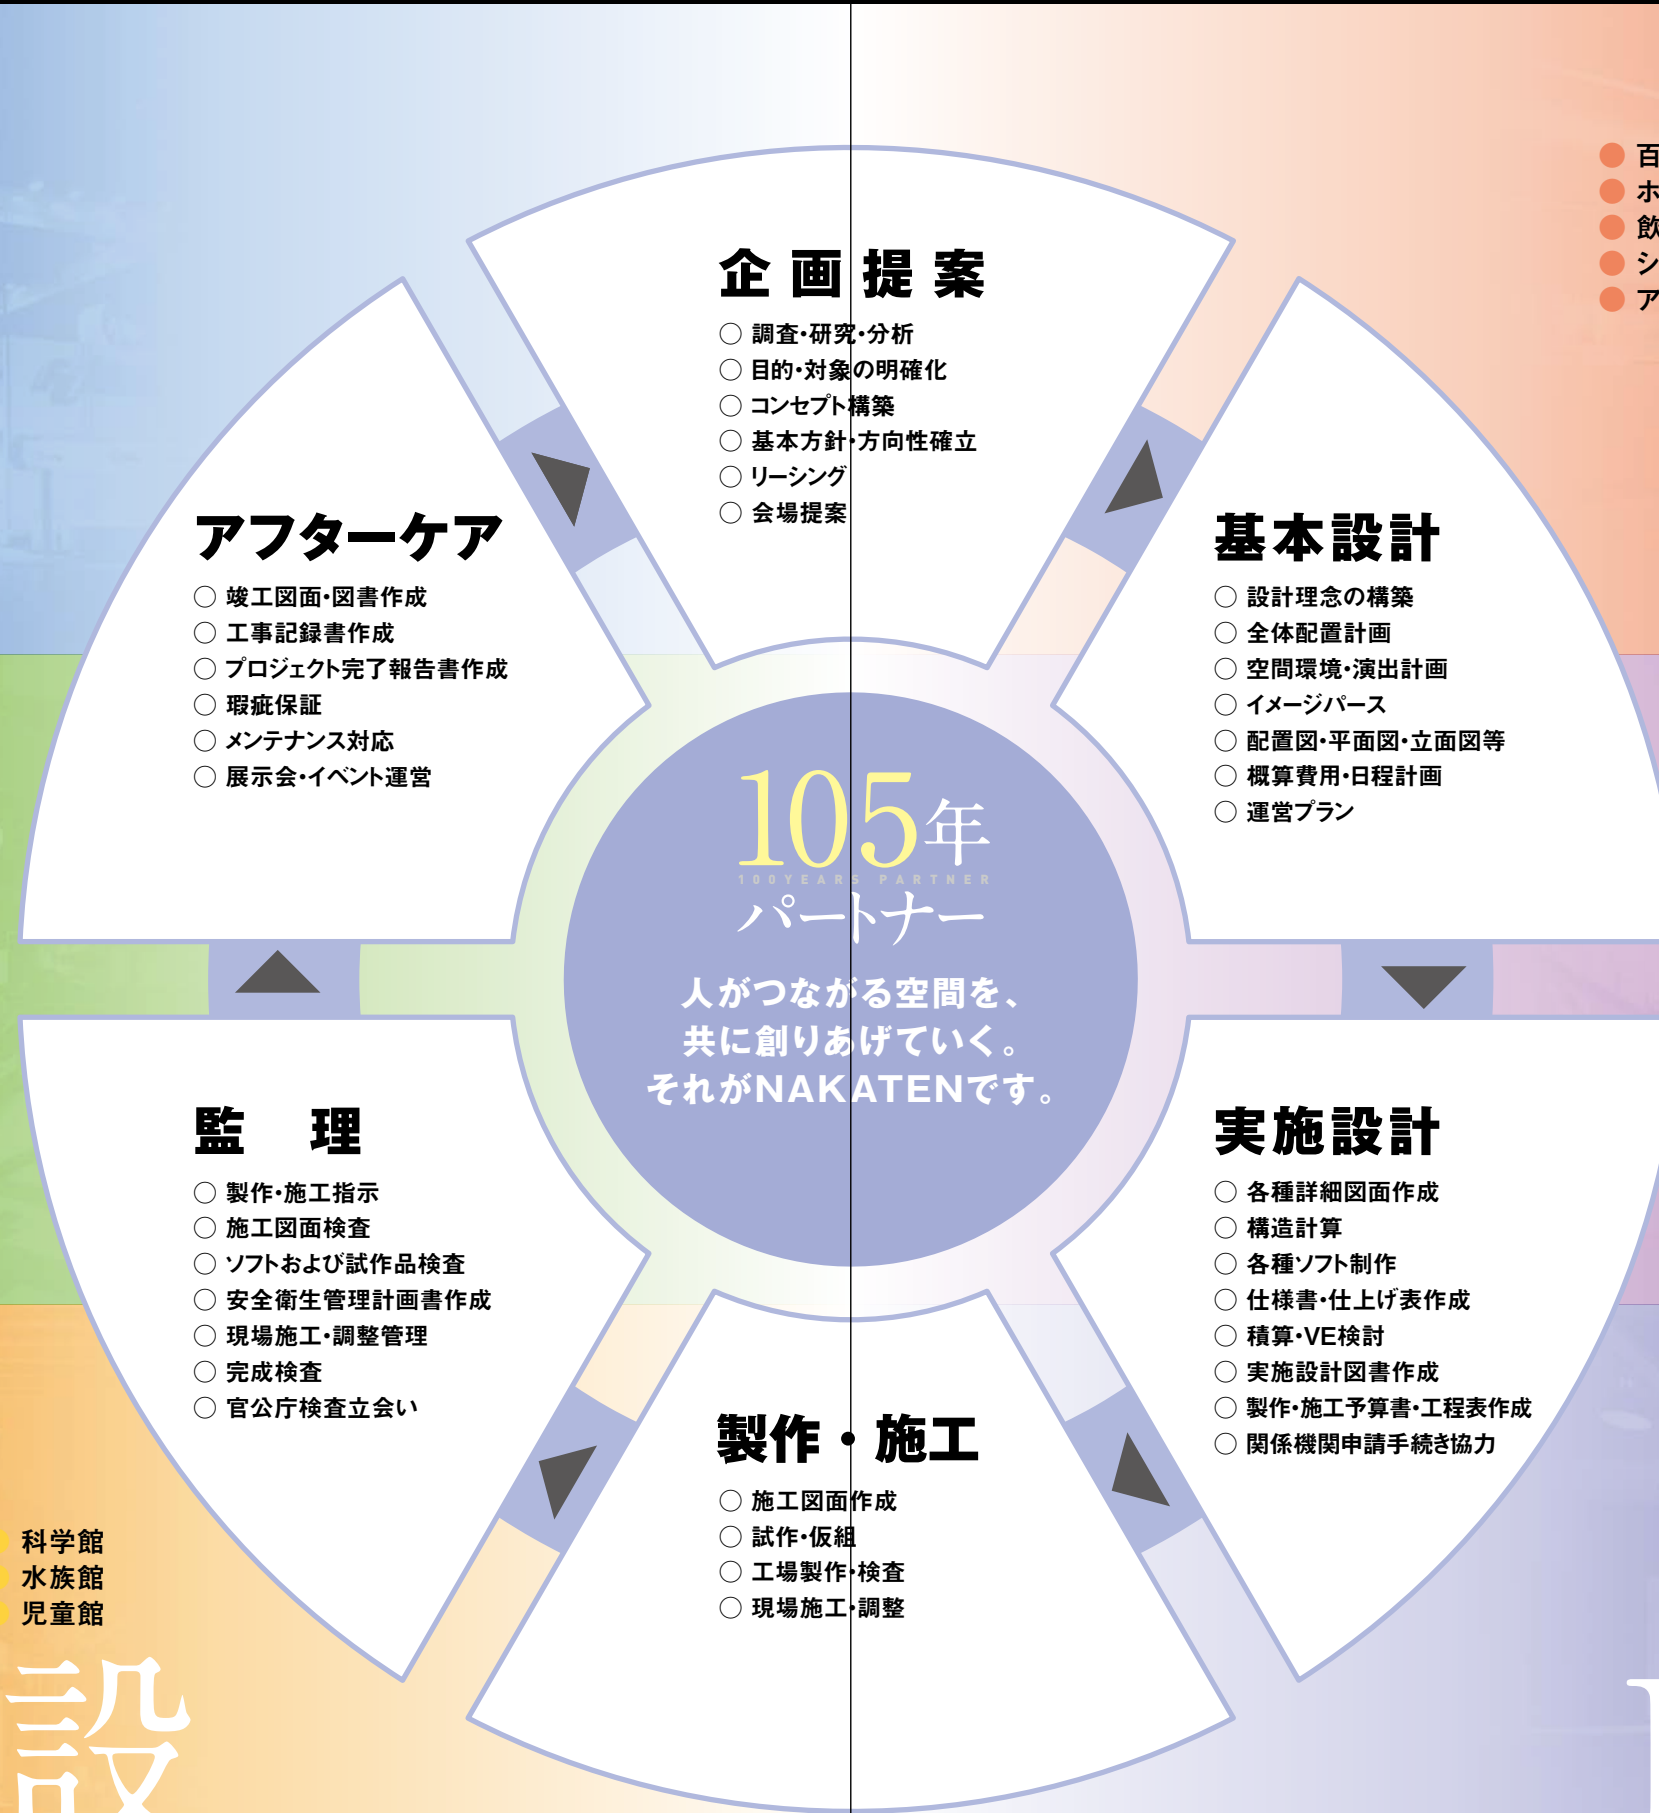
百
ホ
飲
シ
ア

企画提案
◯ 調査・研究・分析
◯ 目的・対象の明確化
◯ コンセプト構築
◯ 基本方針・方向性確立
◯ リーシング
◯ 会場提案

アフターケア
◯ 竣工図面・図書作成
◯ 工事記録書作成
◯ プロジェクト完了報告書作成
◯ 瑕疵保証
◯ メンテナンス対応
◯ 展示会・イベント運営

基本設計
◯ 設計理念の構築
◯ 全体配置計画
◯ 空間環境・演出計画
◯ イメージパース
◯ 配置図・平面図・立面図等
◯ 概算費用・日程計画
◯ 運営プラン

105年
100YEARS PARTNER
パートナー
人がつながる空間を、
共に創りあげていく。
それがNAKATENです。

監理
◯ 製作・施工指示
◯ 施工図面検査
◯ ソフトおよび試作品検査
◯ 安全衛生管理計画書作成
◯ 現場施工・調整管理
◯ 完成検査
◯ 官公庁検査立会い

実施設計
◯ 各種詳細図面作成
◯ 構造計算
◯ 各種ソフト制作
◯ 仕様書・仕上げ表作成
◯ 積算・VE検討
◯ 実施設計図書作成
◯ 製作・施工予算書・工程表作成
◯ 関係機関申請手続き協力

製作・施工
◯ 施工図面作成
◯ 試作・仮組
◯ 工場製作・検査
◯ 現場施工・調整

科学館
水族館
児童館
設